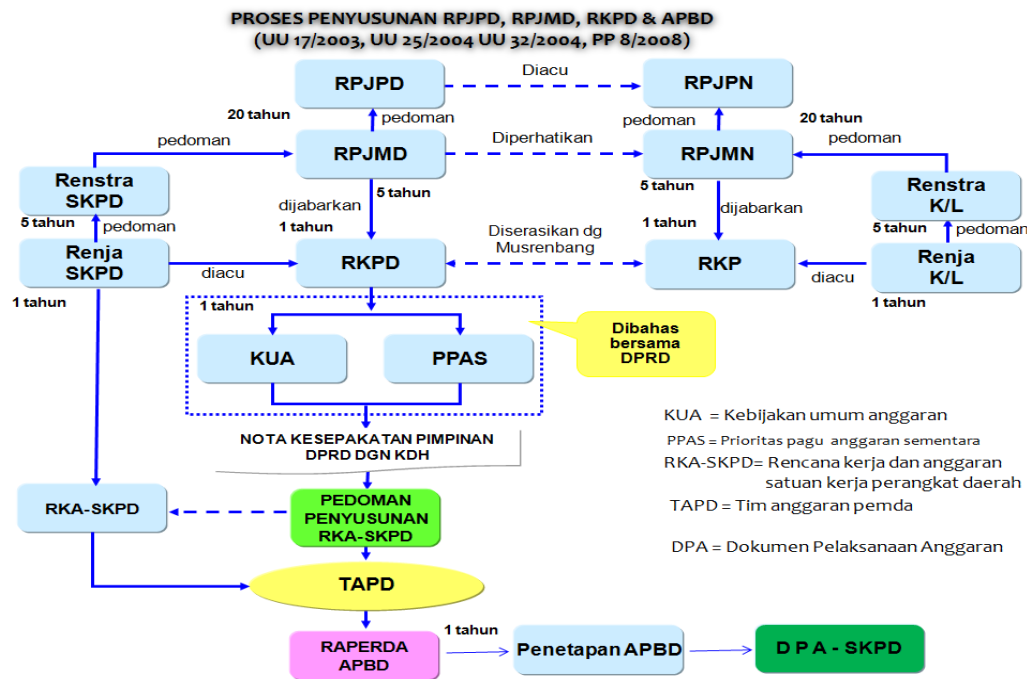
PROSES PENYUSUNAN RPJPD, RPJMD, RKPD & APBD
(UU 17/2003, UU 25/2004 UU 32/2004, PP 8/2008)

RPJPD

Diacu

RPJPN

20 tahun

pedoman

pedoman

20 tahun

pedoman

Diperhatikan

pedoman

RPJMD

RPJMN

Renstra SKPD

5 tahun

5 tahun

Renstra K/L

dijabarkan

dijabarkan

5 tahun

pedoman

1 tahun

1 tahun

5 tahun

pedoman

Renja SKPD

Diserasikan dg Musrenbang

diacu

RKPD

RKP

diacu

Renja K/L

1 tahun

1 tahun

1 tahun

KUA

PPAS

Dibahas bersama DPRD

NOTA KESEPAKATAN PIMPINAN DPRD DGN KDH

KUA = Kebijakan umum anggaran

PPAS = Prioritas pagu anggaran sementara

RKA-SKPD= Rencana kerja dan anggaran satuan kerja perangkat daerah

TAPD = Tim anggaran pemda

DPA = Dokumen Pelaksanaan Anggaran

RKA-SKPD

PEDOMAN PENYUSUNAN RKA-SKPD

TAPD

RAPERDA APBD

1 tahun

Penetapan APBD

D P A - SKPD